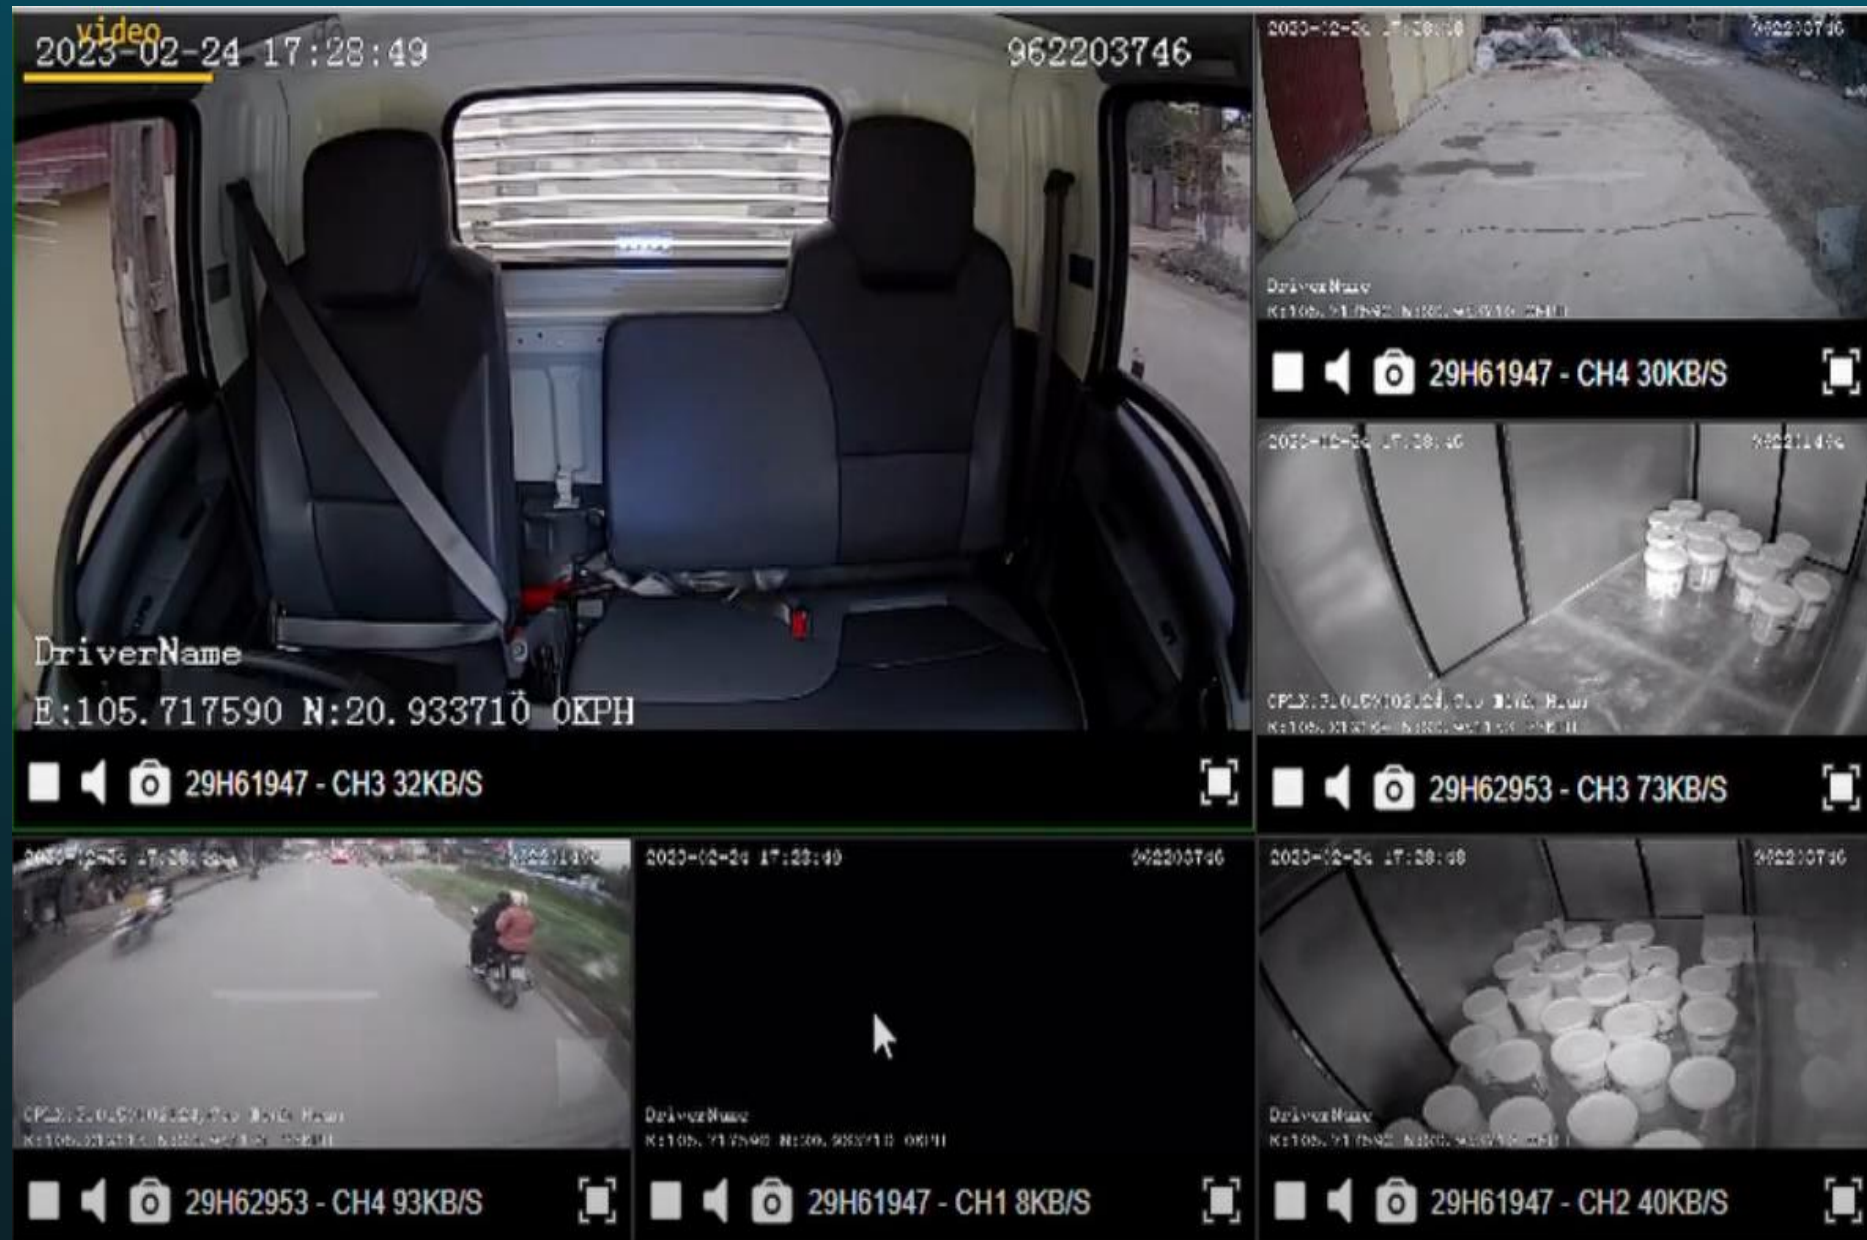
video
2023-02-24 17:28:49 962203746

DriverName
E:105.717590 N:20.933710 0KPH

29H61947 - CH3 32KB/S

2023-02-24 17:28:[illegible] 962203746

DriverName
E:105.717590 N:20.933710 0KPH

29H61947 - CH4 30KB/S

2023-02-24 17:28:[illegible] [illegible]

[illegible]

29H62953 - CH3 73KB/S

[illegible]

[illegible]

29H62953 - CH4 93KB/S

2023-02-24 17:28:49 962203746

DriverName
E:105.717590 N:20.933710 0KPH

29H61947 - CH1 8KB/S

2023-02-24 17:28:48 962203746

DriverName
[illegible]

29H61947 - CH2 40KB/S